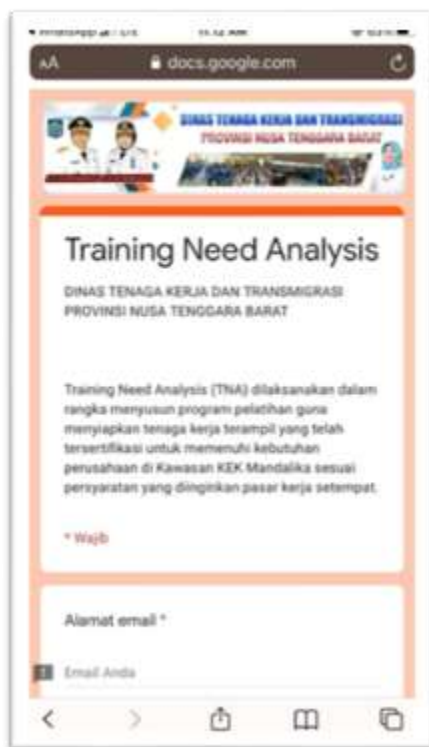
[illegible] 11.12 AM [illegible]

AA docs.google.com

DINAS TENAGA KERJA DAN TRANSMIGRASI
PROVINSI NUSA TENGGARA BARAT

Training Need Analysis

DINAS TENAGA KERJA DAN TRANSMIGRASI PROVINSI NUSA TENGGARA BARAT

Training Need Analysis (TNA) dilaksanakan dalam rangka menyusun program pelatihan guna menyiapkan tenaga kerja terampil yang telah tersertifikasi untuk memenuhi kebutuhan perusahaan di Kawasan KEK Mandalika sesuai persyaratan yang diinginkan pasar kerja setempat.

* Wajib

Alamat email *

Email Anda